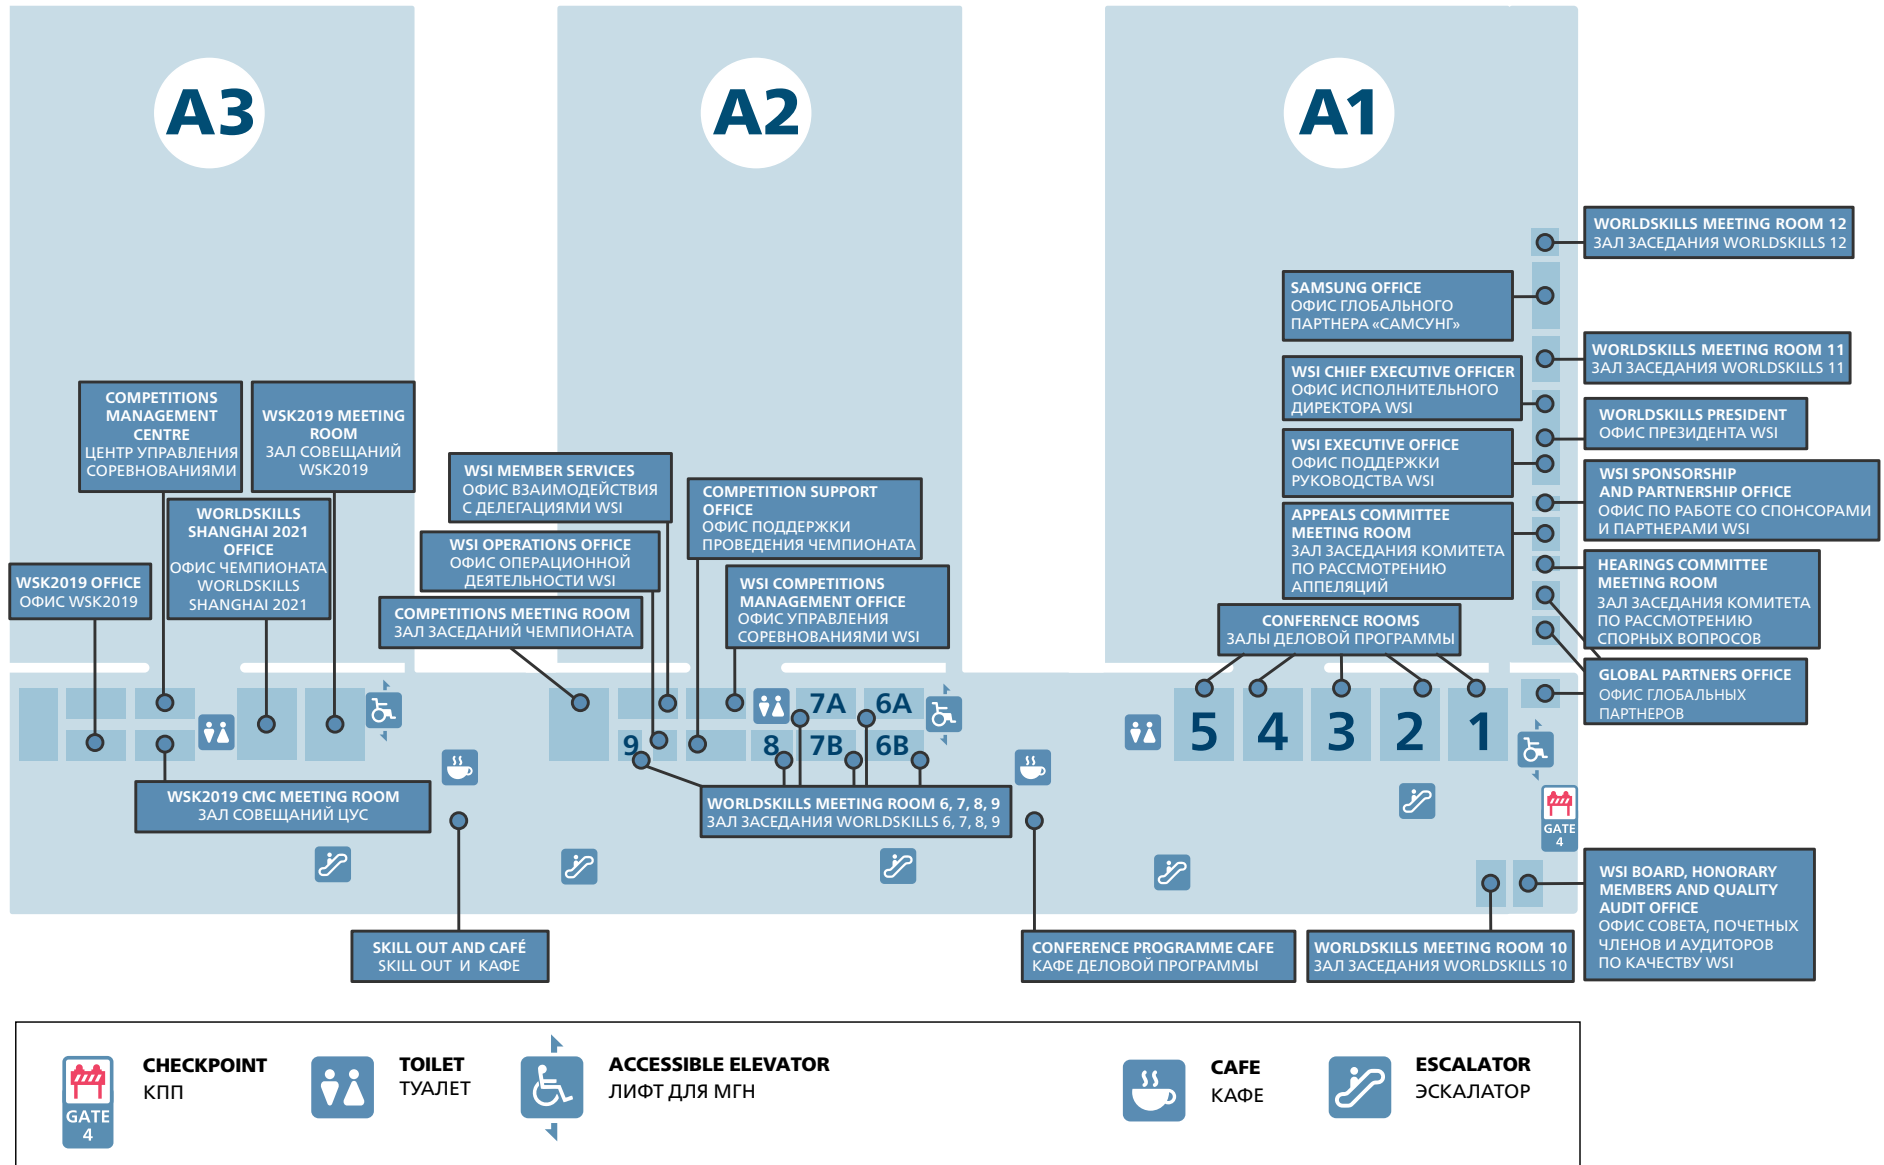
A3

A2

A1

WORLDSKILLS MEETING ROOM 12
ЗАЛ ЗАСЕДАНИЯ WORLDSKILLS 12

SAMSUNG OFFICE
ОФИС ГЛОБАЛЬНОГО ПАРТНЕРА «САМСУНГ»

WORLDSKILLS MEETING ROOM 11
ЗАЛ ЗАСЕДАНИЯ WORLDSKILLS 11

WSI CHIEF EXECUTIVE OFFICER
ОФИС ИСПОЛНИТЕЛЬНОГО ДИРЕКТОРА WSI

WORLDSKILLS PRESIDENT
ОФИС ПРЕЗИДЕНТА WSI

WSI EXECUTIVE OFFICE
ОФИС ПОДДЕРЖКИ РУКОВОДСТВА WSI

WSI SPONSORSHIP AND PARTNERSHIP OFFICE
ОФИС ПО РАБОТЕ СО СПОНСОРАМИ И ПАРТНЕРАМИ WSI

APPEALS COMMITTEE MEETING ROOM
ЗАЛ ЗАСЕДАНИЯ КОМИТЕТА ПО РАССМОТРЕНИЮ АППЕЛЯЦИЙ

HEARINGS COMMITTEE MEETING ROOM
ЗАЛ ЗАСЕДАНИЯ КОМИТЕТА ПО РАССМОТРЕНИЮ СПОРНЫХ ВОПРОСОВ

CONFERENCE ROOMS
ЗАЛЫ ДЕЛОВОЙ ПРОГРАММЫ

GLOBAL PARTNERS OFFICE
ОФИС ГЛОБАЛЬНЫХ ПАРТНЕРОВ

COMPETITIONS MANAGEMENT CENTRE
ЦЕНТР УПРАВЛЕНИЯ СОРЕВНОВАНИЯМИ

WSK2019 MEETING ROOM
ЗАЛ СОВЕЩАНИЙ WSK2019

WSI MEMBER SERVICES
ОФИС ВЗАИМОДЕЙСТВИЯ С ДЕЛЕГАЦИЯМИ WSI

COMPETITION SUPPORT OFFICE
ОФИС ПОДДЕРЖКИ ПРОВЕДЕНИЯ ЧЕМПИОНАТА

WORLDSKILLS SHANGHAI 2021 OFFICE
ОФИС ЧЕМПИОНАТА WORLDSKILLS SHANGHAI 2021

WSI OPERATIONS OFFICE
ОФИС ОПЕРАЦИОННОЙ ДЕЯТЕЛЬНОСТИ WSI

WSK2019 OFFICE
ОФИС WSK2019

WSI COMPETITIONS MANAGEMENT OFFICE
ОФИС УПРАВЛЕНИЯ СОРЕВНОВАНИЯМИ WSI

COMPETITIONS MEETING ROOM
ЗАЛ ЗАСЕДАНИЙ ЧЕМПИОНАТА

7A 6A 9 8 7B 6B

5 4 3 2 1

WSK2019 CMC MEETING ROOM
ЗАЛ СОВЕЩАНИЙ ЦУС

WORLDSKILLS MEETING ROOM 6, 7, 8, 9
ЗАЛ ЗАСЕДАНИЯ WORLDSKILLS 6, 7, 8, 9

GATE 4

WSI BOARD, HONORARY MEMBERS AND QUALITY AUDIT OFFICE
ОФИС СОВЕТА, ПОЧЕТНЫХ ЧЛЕНОВ И АУДИТОРОВ ПО КАЧЕСТВУ WSI

SKILL OUT AND CAFÉ
SKILL OUT И КАФЕ

CONFERENCE PROGRAMME CAFE
КАФЕ ДЕЛОВОЙ ПРОГРАММЫ

WORLDSKILLS MEETING ROOM 10
ЗАЛ ЗАСЕДАНИЯ WORLDSKILLS 10

GATE 4
CHECKPOINT
КПП

TOILET
ТУАЛЕТ

ACCESSIBLE ELEVATOR
ЛИФТ ДЛЯ МГН

CAFE
КАФЕ

ESCALATOR
ЭСКАЛАТОР